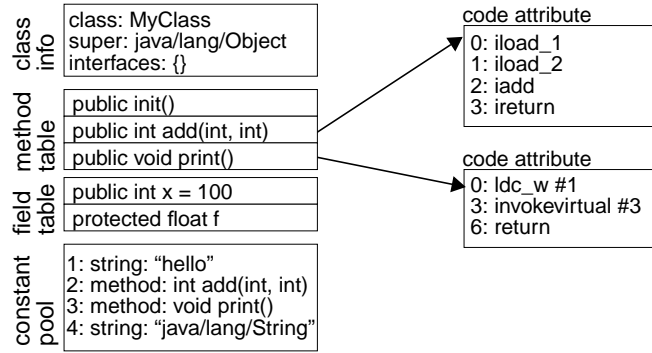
class info
class: MyClass
super: java/lang/Object
interfaces: {}

method table
public init()
public int add(int, int)
public void print()

field table
public int x = 100
protected float f

constant pool
1: string: “hello”
2: method: int add(int, int)
3: method: void print()
4: string: “java/lang/String”

code attribute
0: iload_1
1: iload_2
2: iadd
3: ireturn

code attribute
0: ldc_w #1
3: invokevirtual #3
6: return